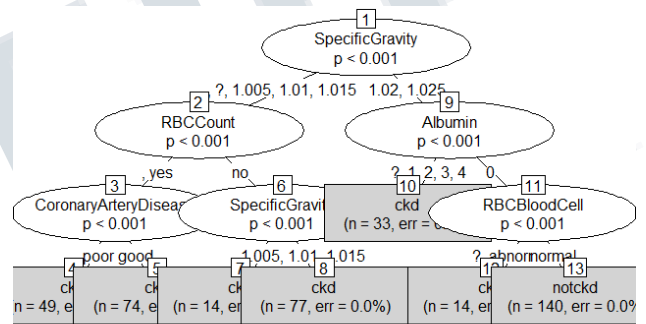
1
SpecificGravity
p < 0.001

?, 1.005, 1.01, 1.015
1.02, 1.025

2
RBCCount
p < 0.001

9
Albumin
p < 0.001

yes
no

?, 1, 2, 3, 4
0

3
CoronaryArteryDiseas
p < 0.001

6
SpecificGravit
p < 0.001

10
ckd
(n = 33, err = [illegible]

11
RBCBloodCell
p < 0.001

poor
good

1.005, 1.01, 1.015

?, abnormal
normal

4
ck
(n = 49, e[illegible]

5
ck
(n = 74, e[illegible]

7
(n = 14, er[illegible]

8
ckd
(n = 77, err = 0.0%)

12
ck
(n = 14, er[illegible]

13
notckd
(n = 140, err = 0.0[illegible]